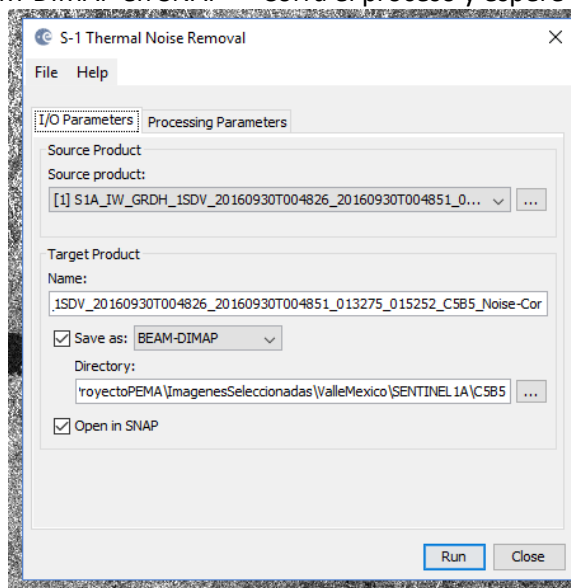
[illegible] corra el proceso y espere

S-1 Thermal Noise Removal

File Help

I/O Parameters Processing Parameters

Source Product
Source product:
[1] S1A_IW_GRDH_1SDV_20160930T004826_20160930T004851_0...

Target Product
Name:
.1SDV_20160930T004826_20160930T004851_013275_015252_C5B5_Noise-Cor

Save as: BEAM-DIMAP

Directory:
'royectoPEMA\ImagenesSeleccionadas\ValleMexico\SENTINEL1A\C5B5

Open in SNAP

Run Close